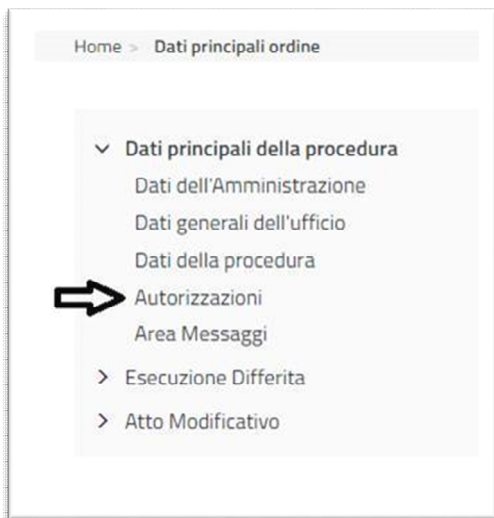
Home > Dati principali ordine

Dati principali della procedura
Dati dell'Amministrazione
Dati generali dell'ufficio
Dati della procedura
Autorizzazioni
Area Messaggi

Esecuzione Differita

Atto Modificativo